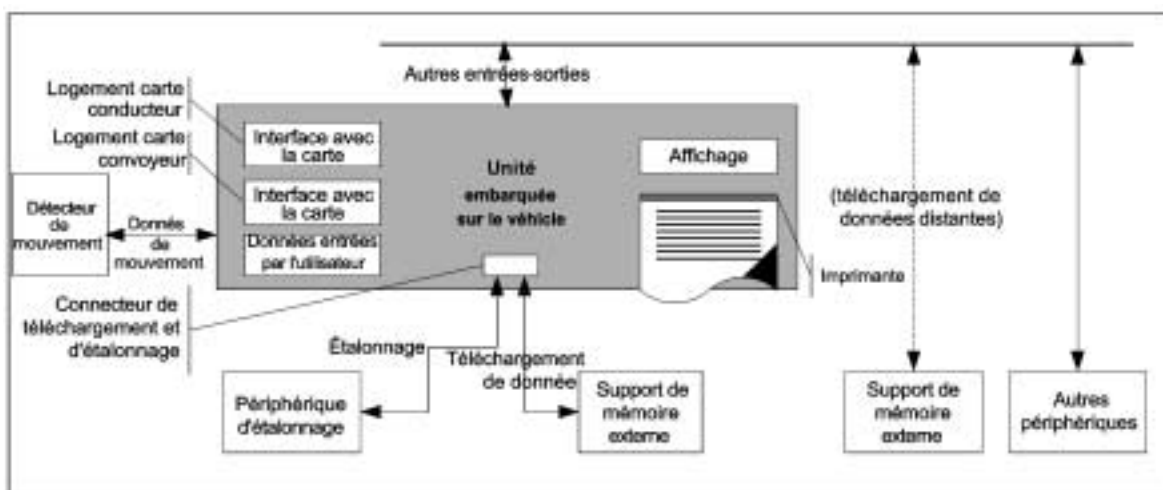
Autres entrées-sorties

Logement carte conducteur

Logement carte convoyeur

Interface avec la carte

Interface avec la carte

Données entrées par l'utilisateur

Unité embarquée sur le véhicule

Affichage

Imprimante

(téléchargement de données distantes)

Détecteur de mouvement

Donnés de mouvement

Connecteur de téléchargement et d'étalonnage

Étalonnage

Téléchargement de donnée

Périphérique d'étalonnage

Support de mémoire externe

Support de mémoire externe

Autres périphériques